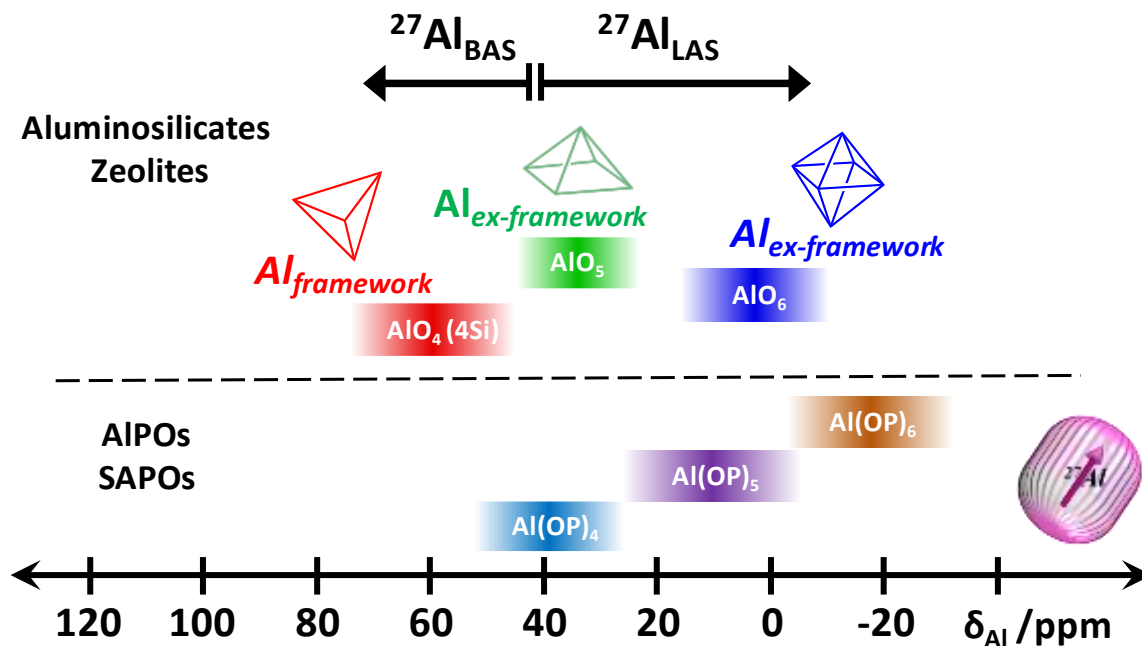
$^{27}Al_{BAS}$ $^{27}Al_{LAS}$

Aluminosilicates
Zeolites

$Al_{ex\text{-}framework}$

$Al_{ex\text{-}framework}$

$Al_{framework}$

$AlO_5$

$AlO_6$

$AlO_4$ (4Si)

AlPOs
SAPOs

$Al(OP)_6$

$Al(OP)_5$

$Al(OP)_4$

$^{27}Al$

120 100 80 60 40 20 0 -20 $\delta_{Al}$ /ppm